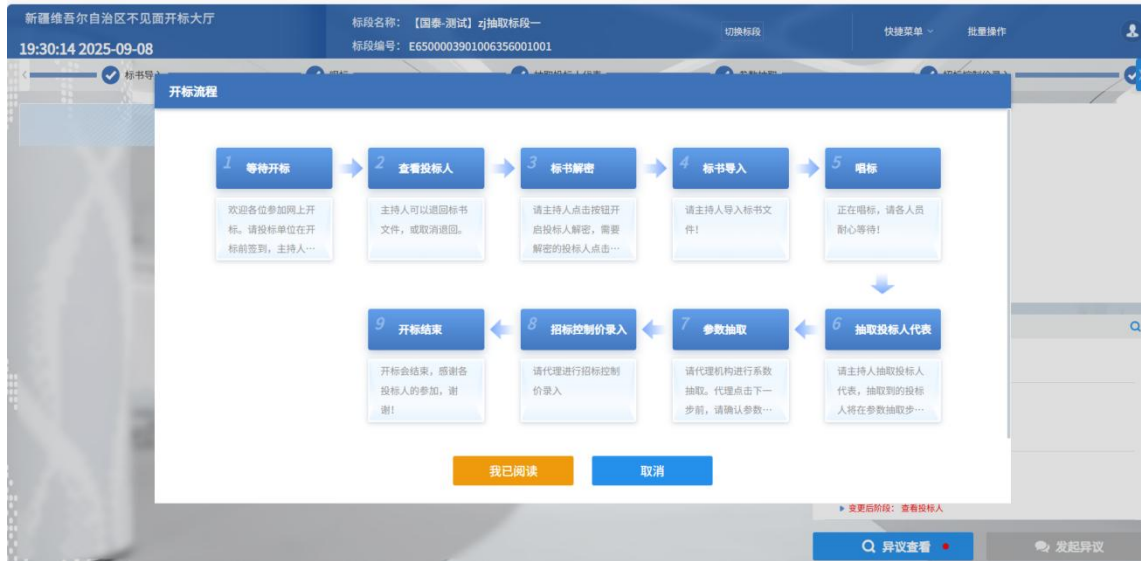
新疆维吾尔自治区不见面开标大厅
19:30:14 2025-09-08

标段名称：【国泰-测试】zj抽取标段一
标段编号：E6500003901006356001001

切换标段

快捷菜单

批量操作

标书导入

开标流程

1 等待开标
欢迎各位参加网上开标，请投标单位在开标前签到，主持人…

2 查看投标人
主持人可以退回标书文件，或取消退回。

3 标书解密
请主持人点击按钮开启投标人解密，需要解密的投标人点击…

4 标书导入
请主持人导入标书文件！

5 唱标
正在唱标，请各人员耐心等待！

6 抽取投标人代表
请主持人抽取投标人代表，抽取到的投标人将在参数抽取步…

7 参数抽取
请代理机构进行系数抽取。代理点击下一步前，请确认参数…

8 招标控制价录入
请代理进行招标控制价录入

9 开标结束
开标会结束，感谢各投标人的参加，谢谢！

我已阅读

取消

▸ 变更后阶段：查看投标人

异议查看

发起异议